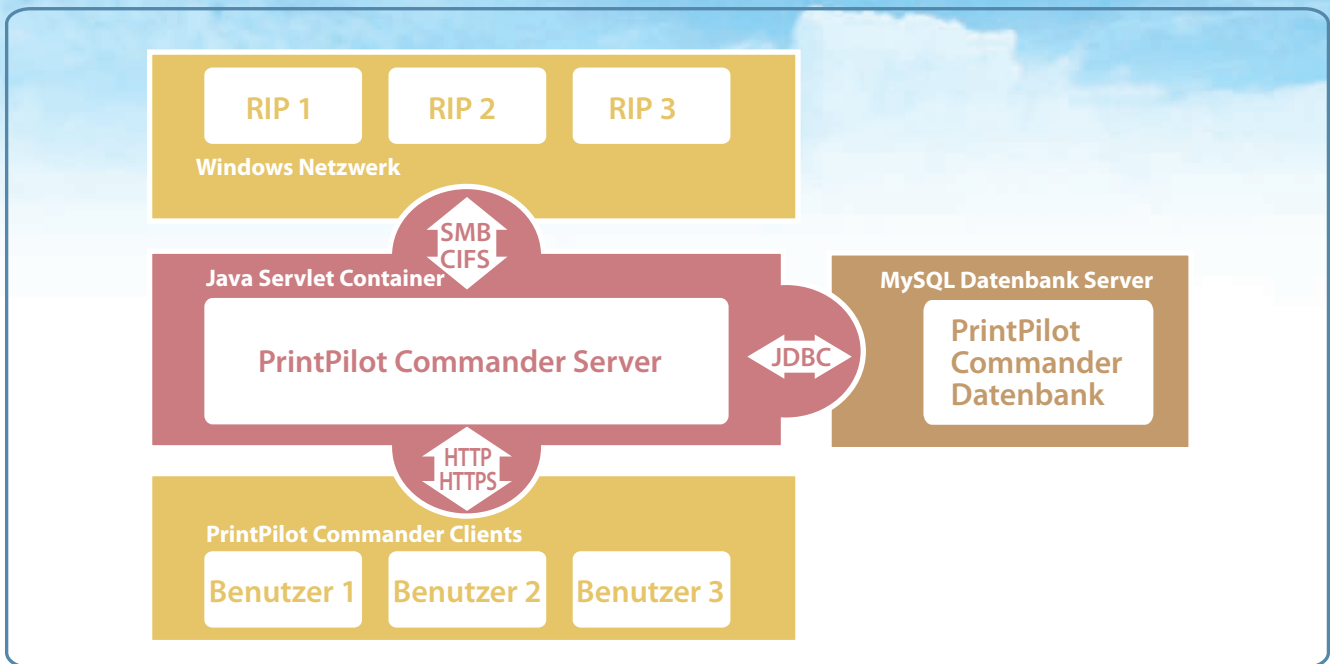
RIP 1
RIP 2
RIP 3
Windows Netzwerk

SMB
CIFS

Java Servlet Container
PrintPilot Commander Server

JDBC

MySQL Datenbank Server
PrintPilot Commander Datenbank

HTTP
HTTPS

PrintPilot Commander Clients
Benutzer 1
Benutzer 2
Benutzer 3